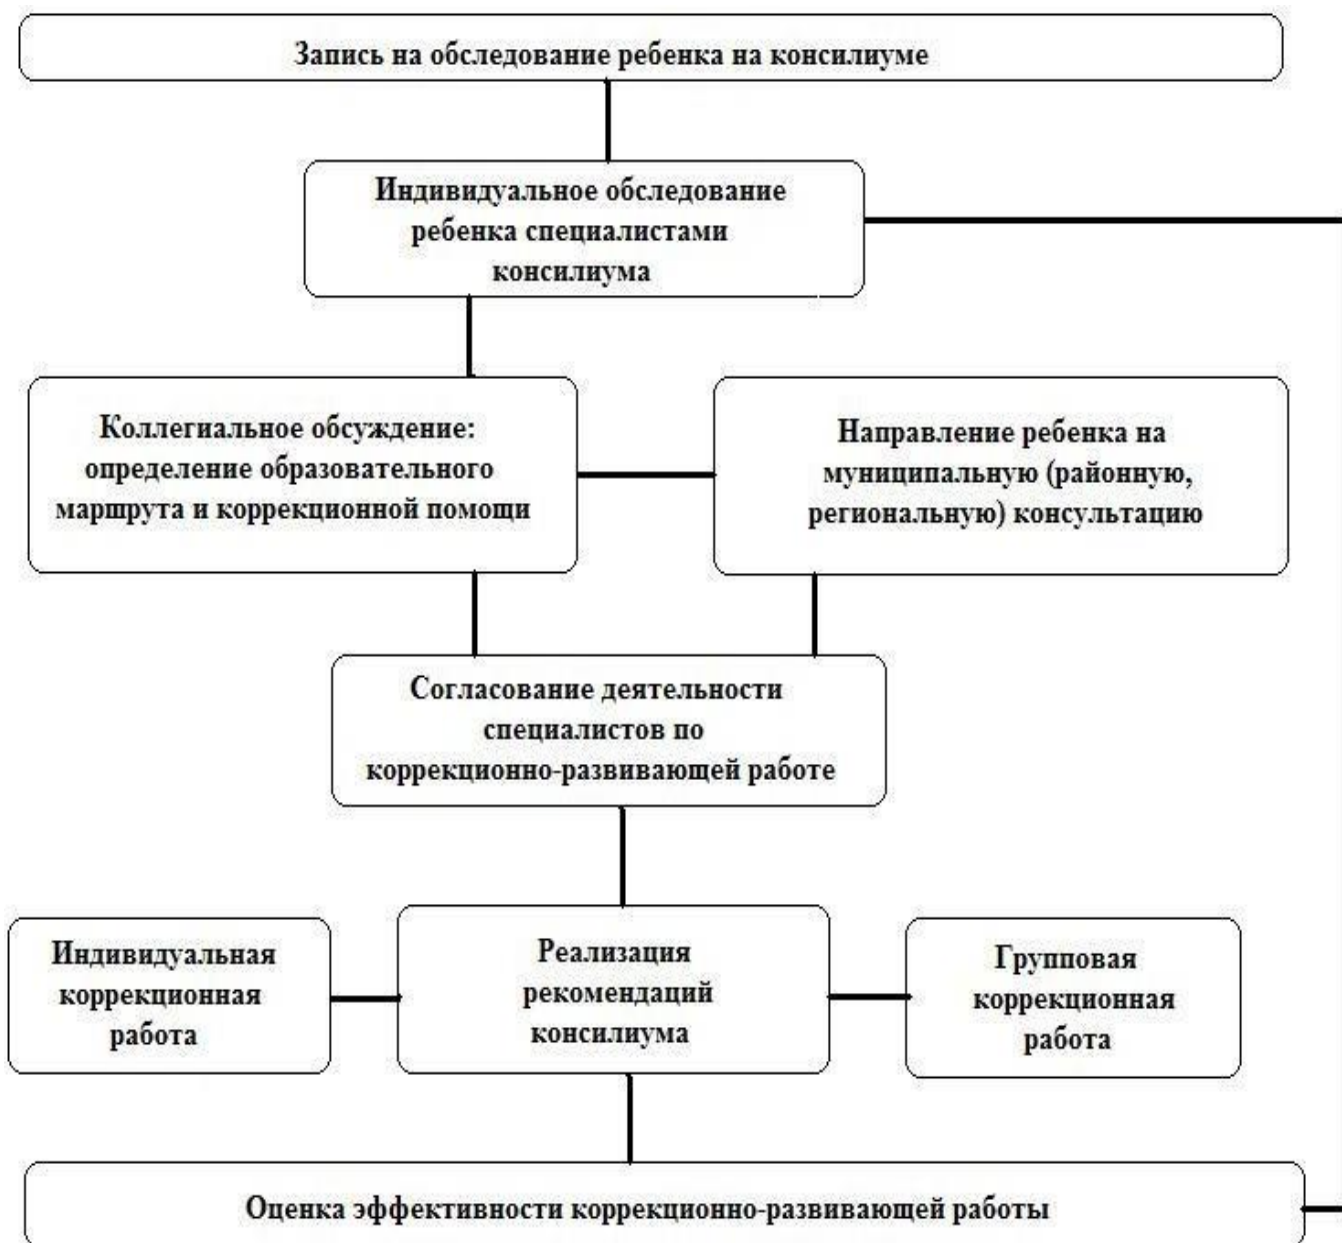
Запись на обследование ребенка на консилиуме

Индивидуальное обследование ребенка специалистами консилиума

Коллегиальное обсуждение: определение образовательного маршрута и коррекционной помощи

Направление ребенка на муниципальную (районную, региональную) консультацию

Согласование деятельности специалистов по коррекционно-развивающей работе

Индивидуальная коррекционная работа

Реализация рекомендаций консилиума

Групповая коррекционная работа

Оценка эффективности коррекционно-развивающей работы